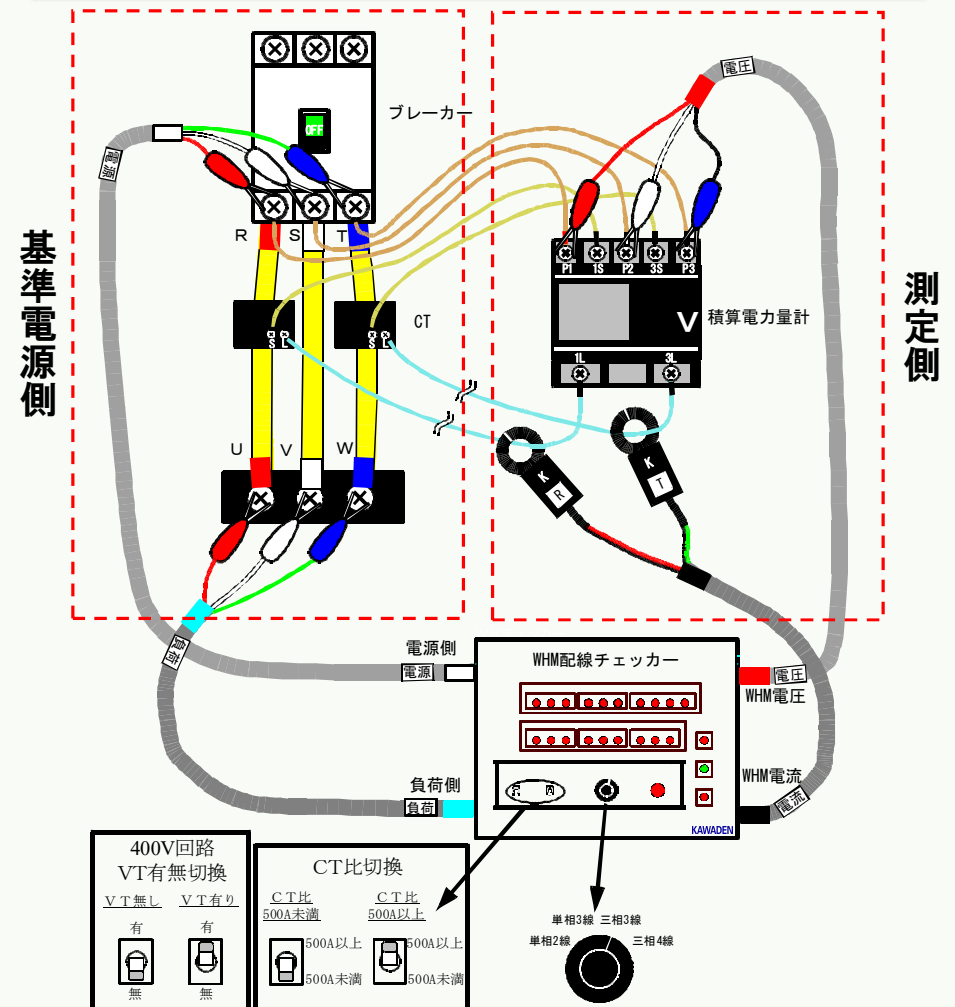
基準電源側

ブレーカー
OFF
R S T
CT
S L S L
U V W
電源
負荷

測定側

電圧
P1 1S P2 3S P3
V 積算電力量計
1L 3L
K R
K T

電源側
電源
WHM配線チェッカー
電圧
WHM電圧
WHM電流
電流
負荷側
負荷
KAWADEN

400V回路
VT有無切換
ＶＴ無し ＶＴ有り
有 有
無 無

CT比切換
ＣＴ比 500A未満
ＣＴ比 500A以上
500A以上
500A未満
500A以上
500A未満

単相3線 三相3線
単相2線 三相4線